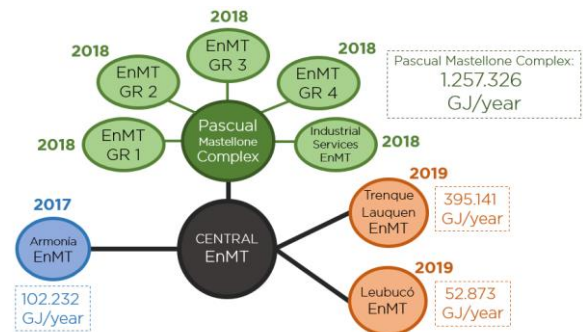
2018

EnMT GR 3

2018

EnMT GR 2

2018

EnMT GR 4

Pascual Mastellone Complex: 1.257.326 GJ/year

2018

EnMT GR 1

Pascual Mastellone Complex

Industrial Services EnMT

2018

2019

Trenque Lauquen EnMT

395.141 GJ/year

2017

Armonía EnMT

CENTRAL EnMT

2019

Leubucó EnMT

52.873 GJ/year

102.232 GJ/year